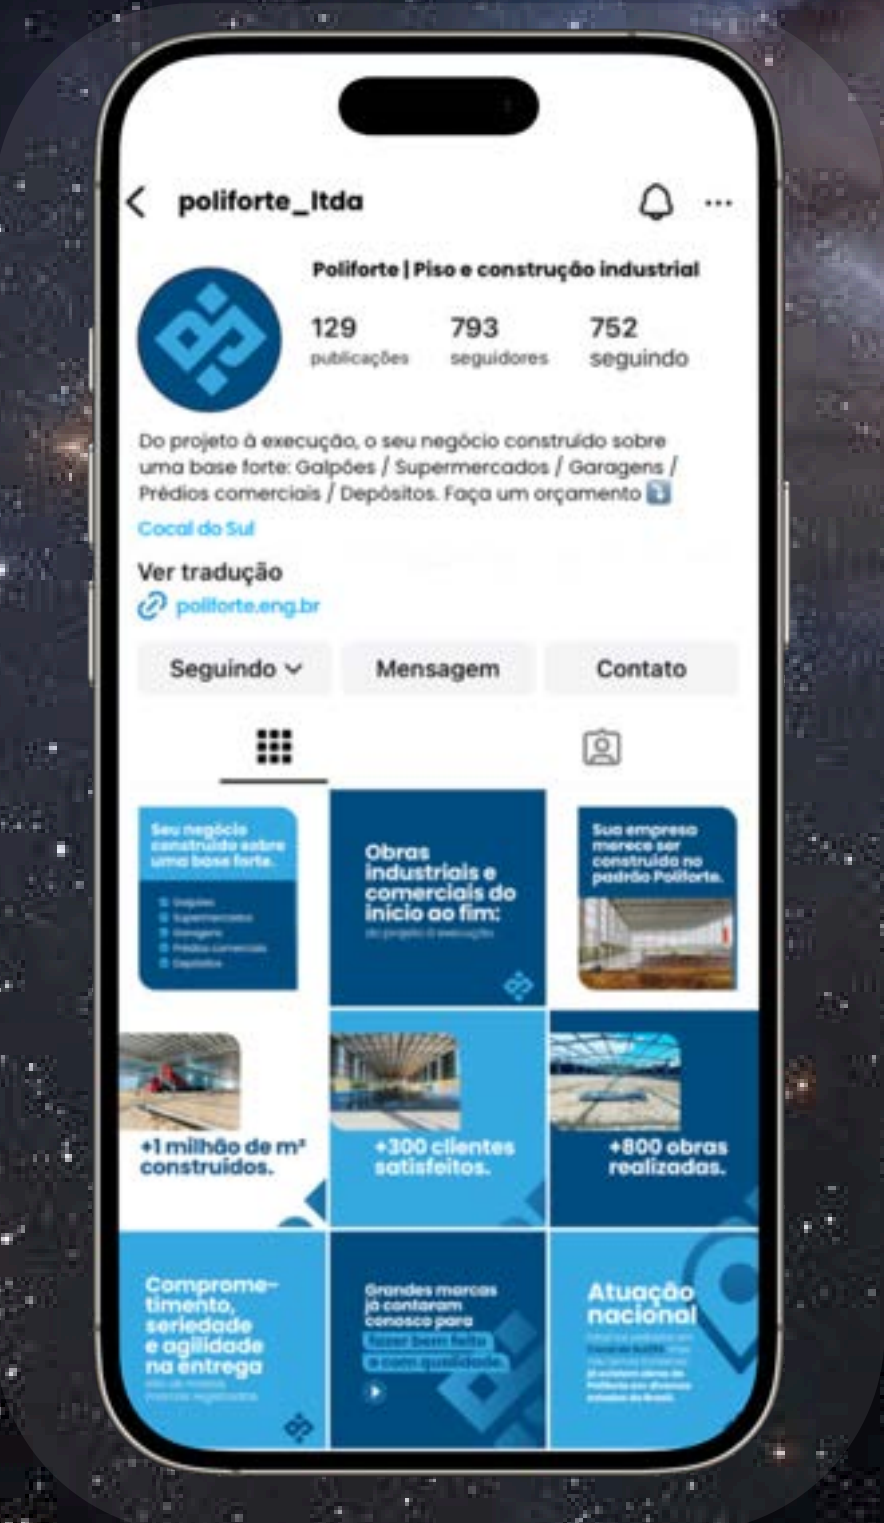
poliforte_ltda

Poliforte | Piso e construção industrial

129 publicações
793 seguidores
752 seguindo

Do projeto à execução, o seu negócio construído sobre uma base forte: Galpões / Supermercados / Garagens / Prédios comerciais / Depósitos. Faça um orçamento ⤵️

Cocal do Sul

Ver tradução

poliforte.eng.br

Seguindo
Mensagem
Contato

Seu negócio construído sobre uma base forte.

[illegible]

Obras industriais e comerciais do início ao fim:

do projeto à execução

Sua empresa merece ser construída no padrão Poliforte.

+1 milhão de m² construídos.

+300 clientes satisfeitos.

+800 obras realizadas.

Comprometimento, seriedade e agilidade na entrega

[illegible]

Grandes marcas já contaram conosco para fazer bem feito e com qualidade.

Atuação nacional

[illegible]